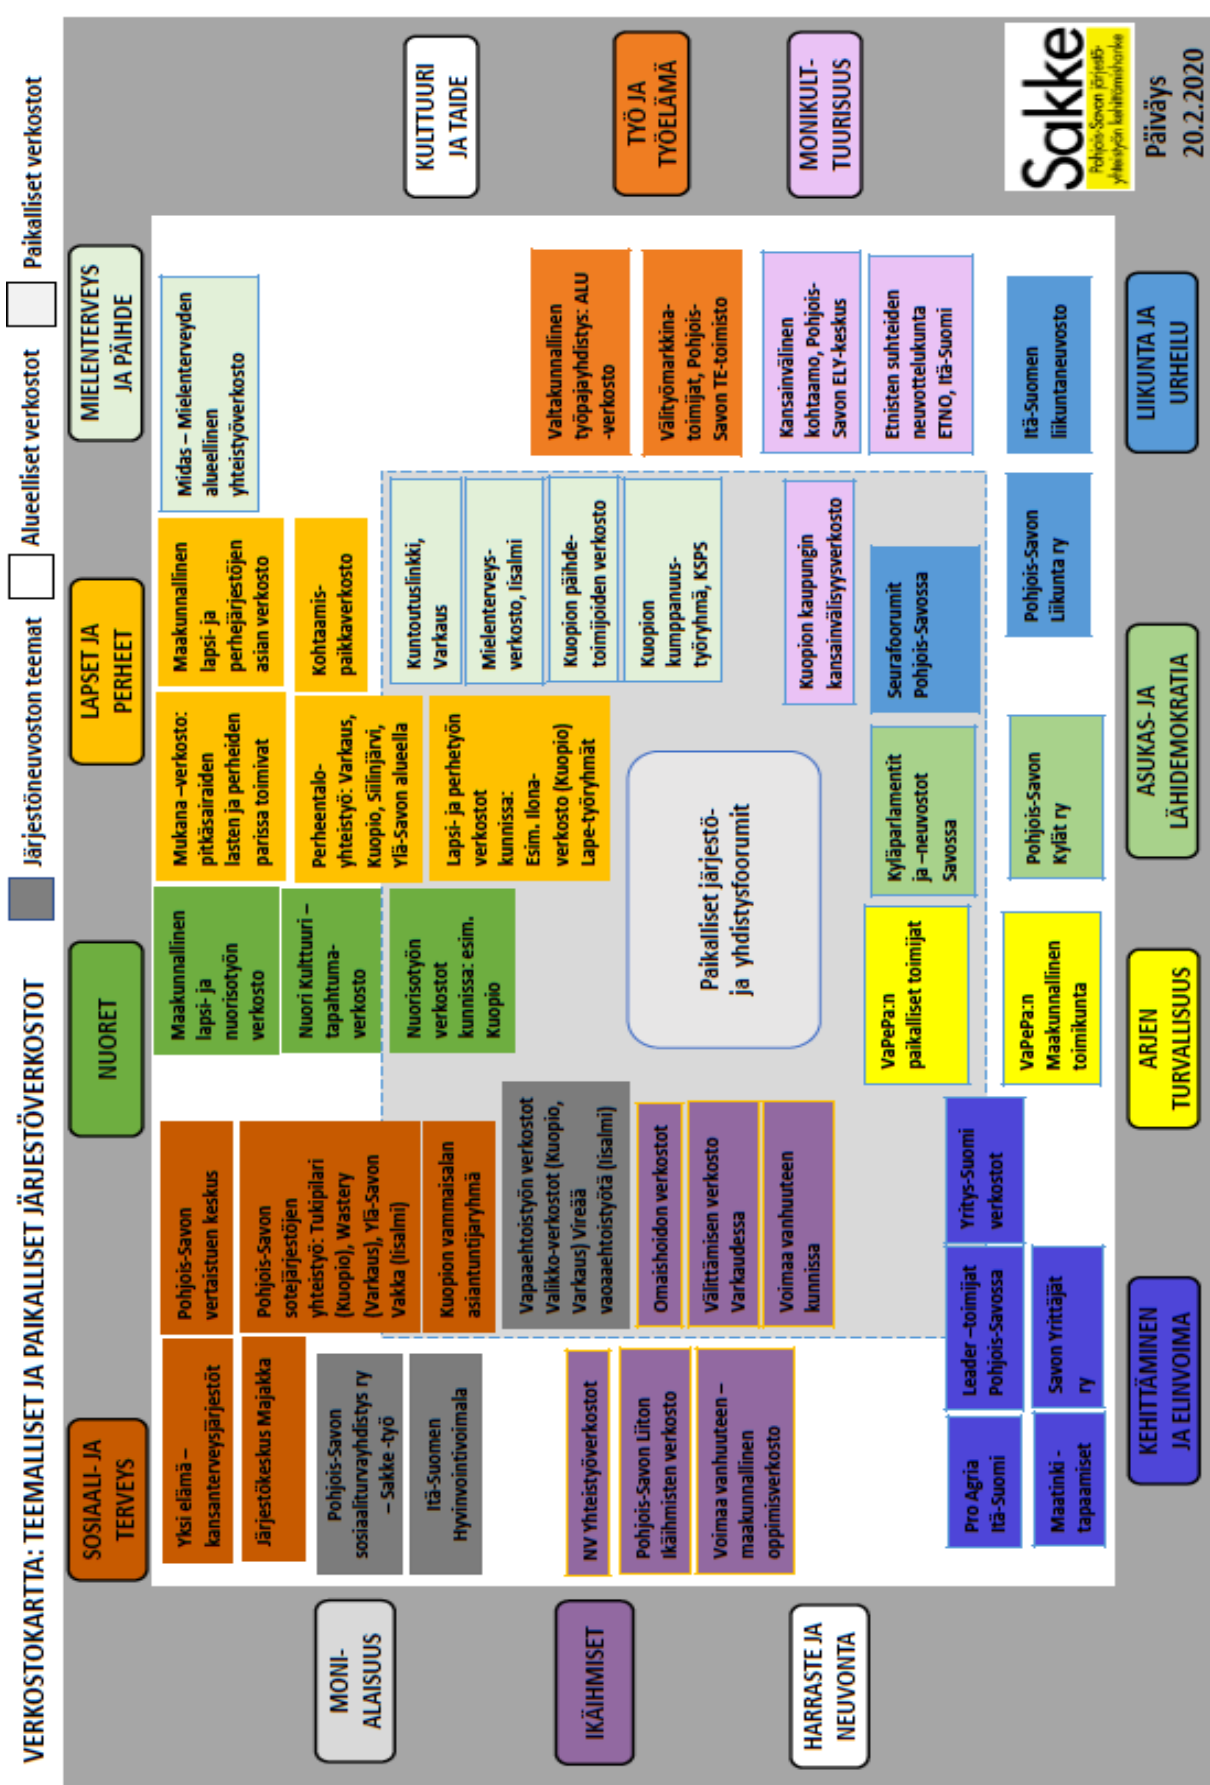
VERKOSTOKARTTA: TEEMALLISET JA PAIKALLISET JÄRJESTÖVERKOSTOT

Järjestöneuvoston teemat
Alueelliset verkostot
Paikalliset verkostot

Sakke
Pohjois-Savon järjestö-yhteistyön kehittämishanke

Päiväys 20.2.2020

SOSIAALI- JA TERVEYS

NUORET

LAPSET JA PERHEET

MIELENTERVEYS JA PÄIHDE

KULTTUURI JA TAIDE

TYÖ JA TYÖELÄMÄ

MONIKULT-TUURISUUS

LIIKUNTA JA URHEILU

ASUKAS- JA LÄHIDEMOKRATIA

ARJEN TURVALLISUUS

KEHITTÄMINEN JA ELINVOIMA

HARRASTE JA NEUVONTA

IKÄIHMISET

MONI-ALAISUUS

Yksi elämä – kansanterveysjärjestöt

Järjestökeskus Majakka

Pohjois-Savon sosiaaliturvayhdistys ry – Sakke-työ

Itä-Suomen Hyvinvointivoimala

Pohjois-Savon vertaistuen keskus

Pohjois-Savon sotejärjestöjen yhteistyö: Tukipilari (Kuopio), Wastery (Varkaus), Ylä-Savon Vakka (Iisalmi)

Kuopion vammaisalan asiantuntijaryhmä

Maakunnallinen lapsi- ja nuorisotyön verkosto

Nuori Kulttuuri – tapahtuma-verkosto

Nuorisotyön verkostot kunnissa: esim. Kuopio

Mukana –verkosto: pitkäsairaiden lasten ja perheiden parissa toimivat

Perheentalo-yhteistyö: Varkaus, Kuopio, Siilinjärvi, Ylä-Savon alueella

Lapsi- ja perhetyön verkostot kunnissa: Esim. Ilona-verkosto (Kuopio) Lape-työryhmät

Maakunnallinen lapsi- ja perhejärjestöjen asian verkosto

Kohtaamis-paikkaverkosto

Midas – Mielenterveyden alueellinen yhteistyöverkosto

Kuntoutuslinkki, Varkaus

Mielenterveys-verkosto, Iisalmi

Kuopion päihde-toimijoiden verkosto

Kuopion kumppanuus-työryhmä, KSPS

Valtakunnallinen työpajayhdistys: ALU -verkosto

Välityömarkkina-toimijat, Pohjois-Savon TE-toimisto

Kansainvälinen kohtaamo, Pohjois-Savon ELY-keskus

Etnisten suhteiden neuvottelukunta ETNO, Itä-Suomi

Kuopion kaupungin kansainvälisyysverkosto

Itä-Suomen liikuntaneuvosto

Pohjois-Savon Liikunta ry

Seurafoorumit Pohjois-Savossa

Kyläparlamentit ja –neuvostot Savossa

Pohjois-Savon Kylät ry

Paikalliset järjestö- ja yhdistysfoorumit

VaPePa:n paikalliset toimijat

VaPePa:n Maakunnallinen toimikunta

Vapaaehtoistyön verkostot Valikko-verkostot (Kuopio, Varkaus) Vireää vaoaaehtoistyötä (Iisalmi)

Omaishoidon verkostot

Välittämisen verkosto Varkaudessa

Voimaa vanhuuteen kunnissa

NV Yhteistyöverkostot

Pohjois-Savon Liiton Ikäihmisten verkosto

Voimaa vanhuuteen – maakunnallinen oppimisverkosto

Yritys-Suomi verkostot

Leader –toimijat Pohjois-Savossa

Savon Yrittäjät ry

Pro Agria Itä-Suomi

Maatinki - tapaamiset